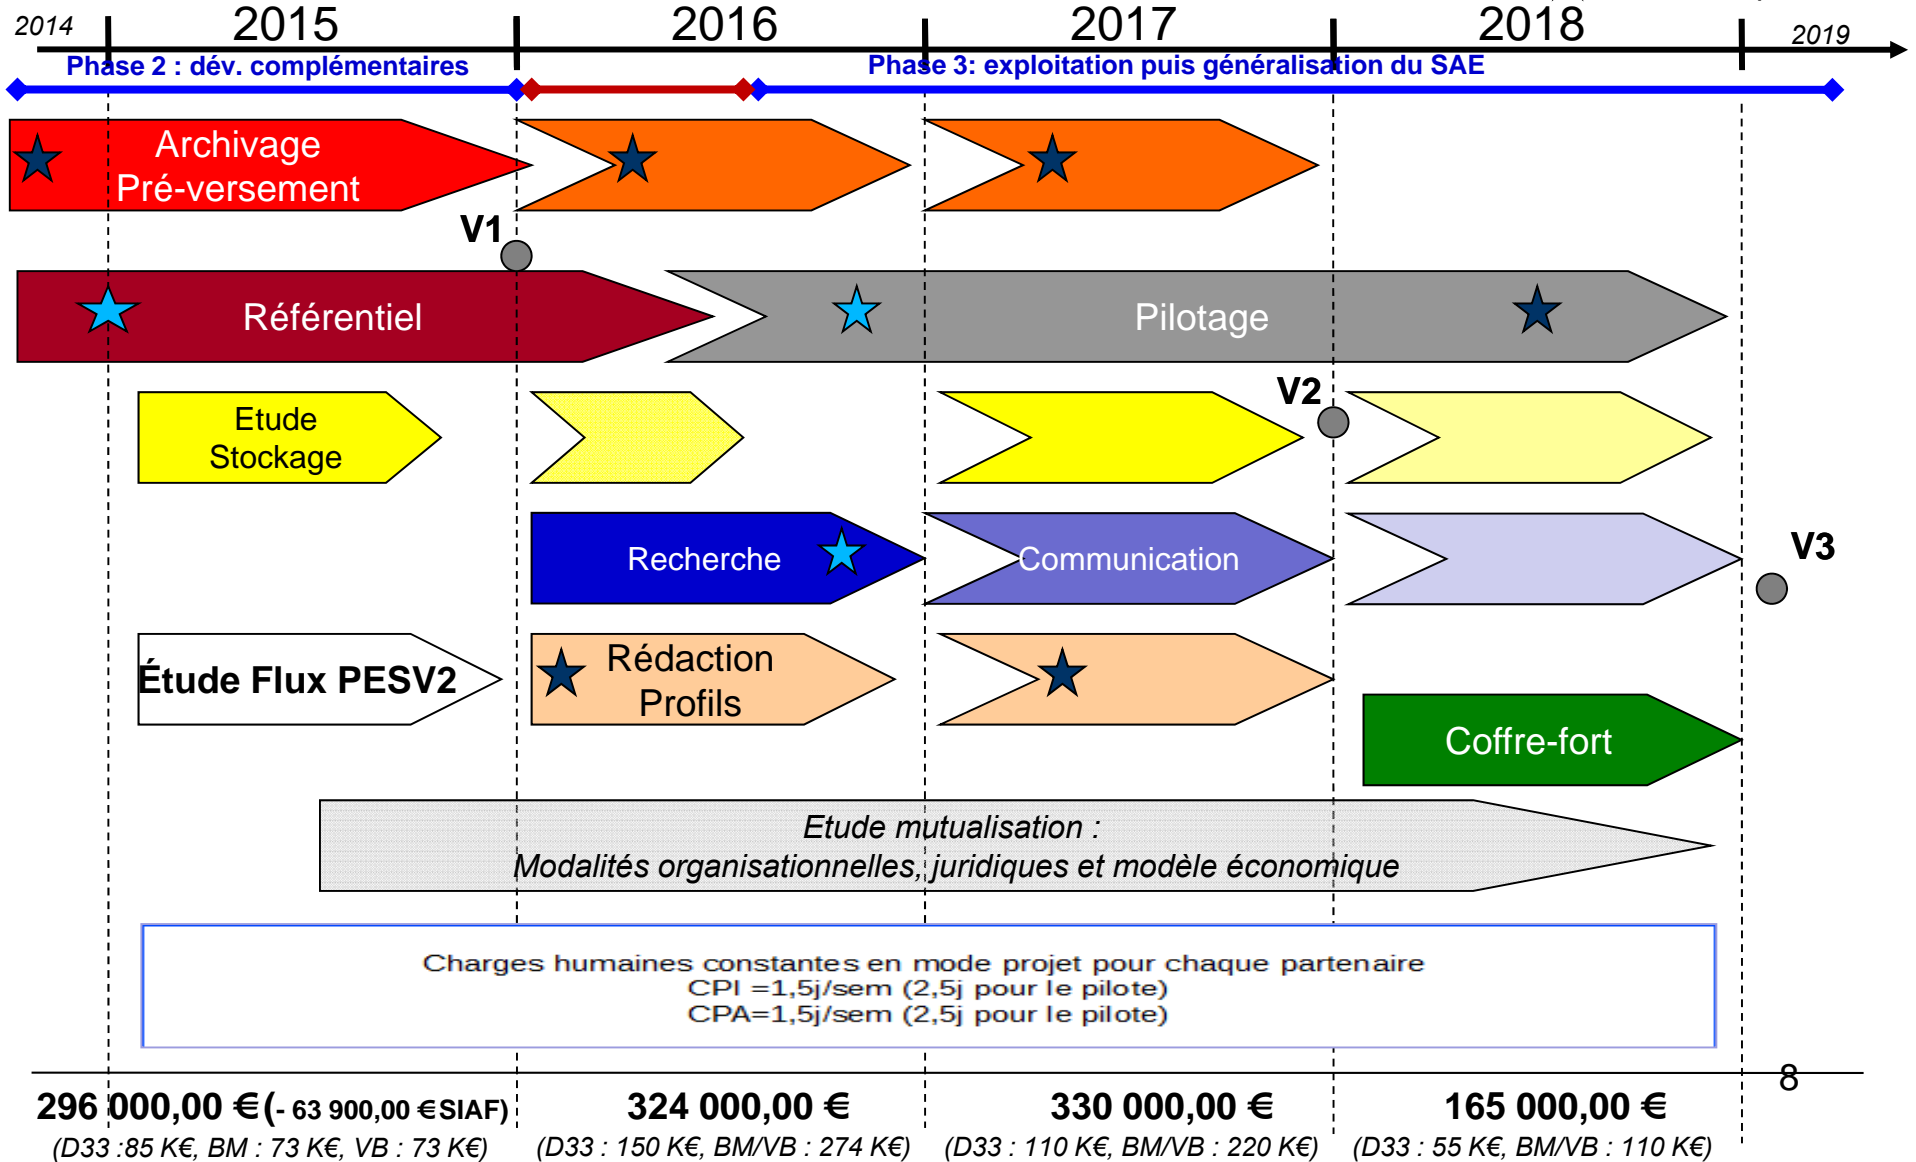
2014 2015 2016 2017 2018 2019

Phase 2 : dév. complémentaires

Phase 3: exploitation puis généralisation du SAE

Archivage Pré-versement

V1

Référentiel

Pilotage

Etude Stockage

V2

Recherche

Communication

V3

Étude Flux PESV2

Rédaction Profils

Coffre-fort

Etude mutualisation :
Modalités organisationnelles, juridiques et modèle économique

Charges humaines constantes en mode projet pour chaque partenaire
CPI =1,5j/sem (2,5j pour le pilote)
CPA=1,5j/sem (2,5j pour le pilote)

8

296 000,00 € (- 63 900,00 € SIAF)
(D33 :85 K€, BM : 73 K€, VB : 73 K€)

324 000,00 €
(D33 : 150 K€, BM/VB : 274 K€)

330 000,00 €
(D33 : 110 K€, BM/VB : 220 K€)

165 000,00 €
(D33 : 55 K€, BM/VB : 110 K€)